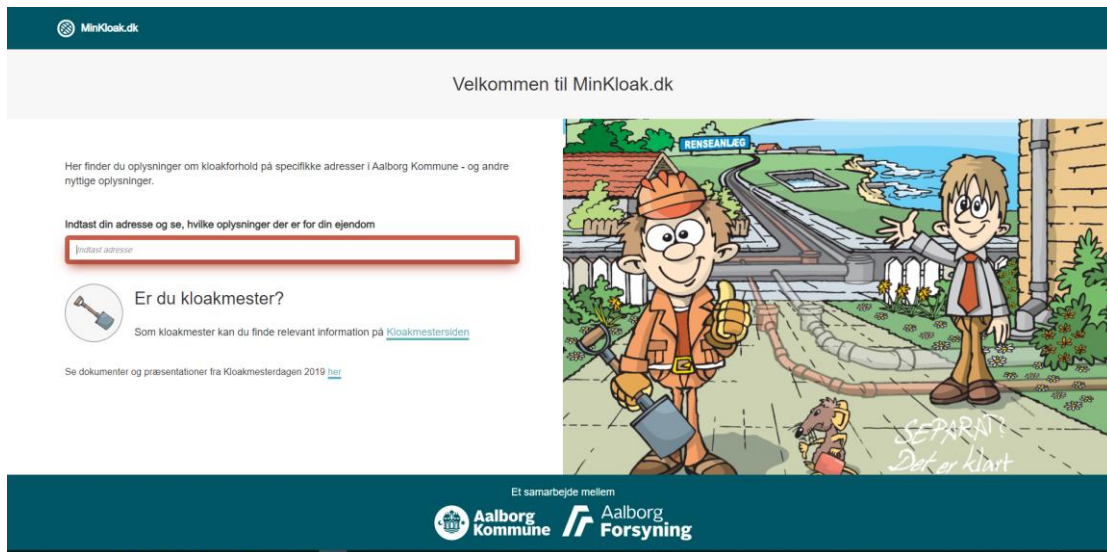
MinKloak.dk

Velkommen til MinKloak.dk

Her finder du oplysninger om kloakforhold på specifikke adresser i Aalborg Kommune - og andre nyttige oplysninger.

Indtast din adresse og se, hvilke oplysninger der er for din ejendom

Indtast adresse

Er du kloakmester?

Som kloakmester kan du finde relevant information på Kloakmestersiden

Se dokumenter og præsentationer fra Kloakmesterdagen 2019 her

RENSEANLÆG

SEPARAT? Det er klart

Et samarbejde mellem

Aalborg Kommune

Aalborg Forsyning